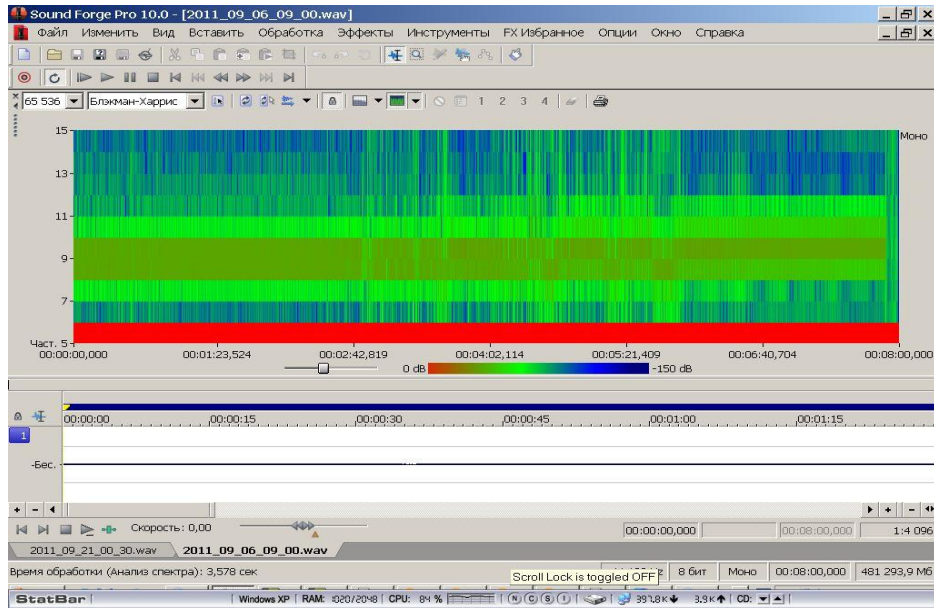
Sound Forge Pro 10.0 - [2011_09_06_09_00.wav]
Файл Изменить Вид Вставить Обработка Эффекты Инструменты FX Избранное Опции Окно Справка
65 536 Блэкман-Харрис 1 2 3 4
15
13
11
9
7
Част. 5
Моно
00:00:00,000 00:01:23,524 00:02:42,819 00:04:02,114 00:05:21,409 00:06:40,704 00:08:00,000
0 dB -150 dB
00:00:00 00:00:15 00:00:30 00:00:45 00:01:00 00:01:15
1
-Бес.
Скорость: 0,00
00:00:00,000 00:08:00,000 1:4 096
2011_09_21_00_30.wav 2011_09_06_09_00.wav
Время обработки (Анализ спектра): 3,578 сек
Scroll Lock is toggled OFF
8 бит Моно 00:08:00,000 481 293,9 Мб
StatBar Windows XP RAM: 1020/2048 CPU: 84 % 397,8K 3,9K CD: